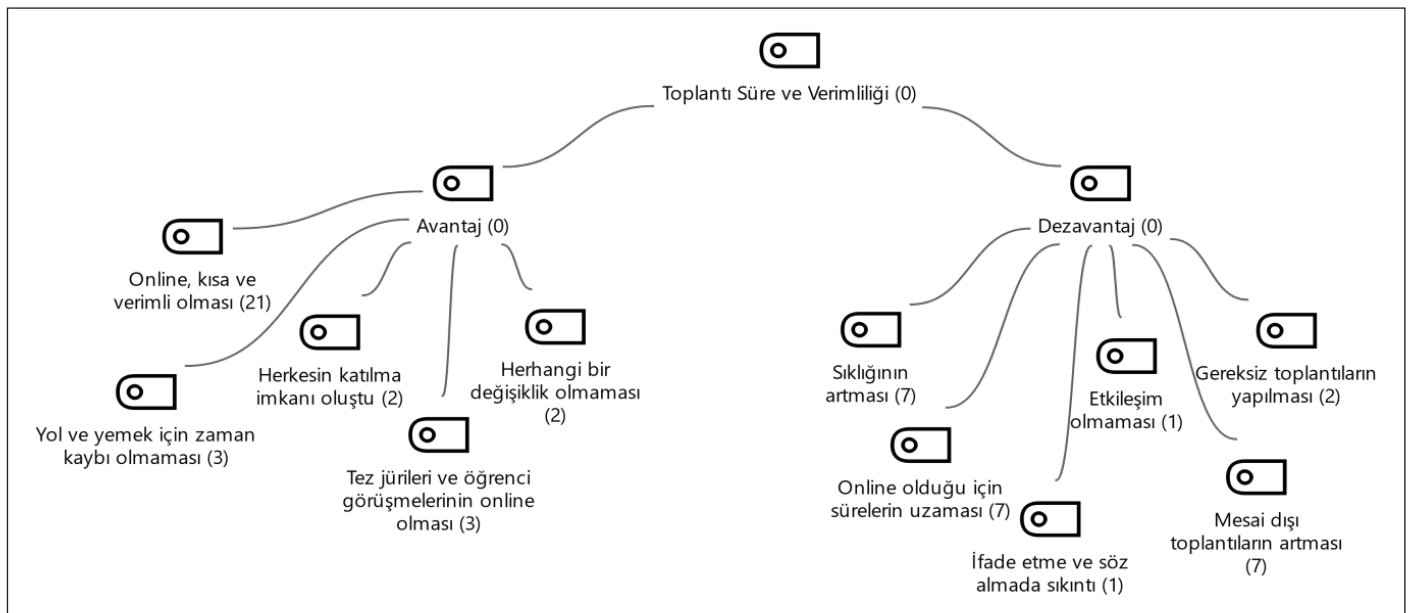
Toplantı Süre ve Verimliliği (0)

Avantaj (0)

Online, kısa ve verimli olması (21)

Herkesin katılma imkanı oluştu (2)

Herhangi bir değişiklik olmaması (2)

Yol ve yemek için zaman kaybı olmaması (3)

Tez jürileri ve öğrenci görüşmelerinin online olması (3)

Dezavantaj (0)

Sıklığının artması (7)

Etkileşim olmaması (1)

Gereksiz toplantıların yapılması (2)

Online olduğu için sürelerin uzaması (7)

İfade etme ve söz almada sıkıntı (1)

Mesai dışı toplantıların artması (7)